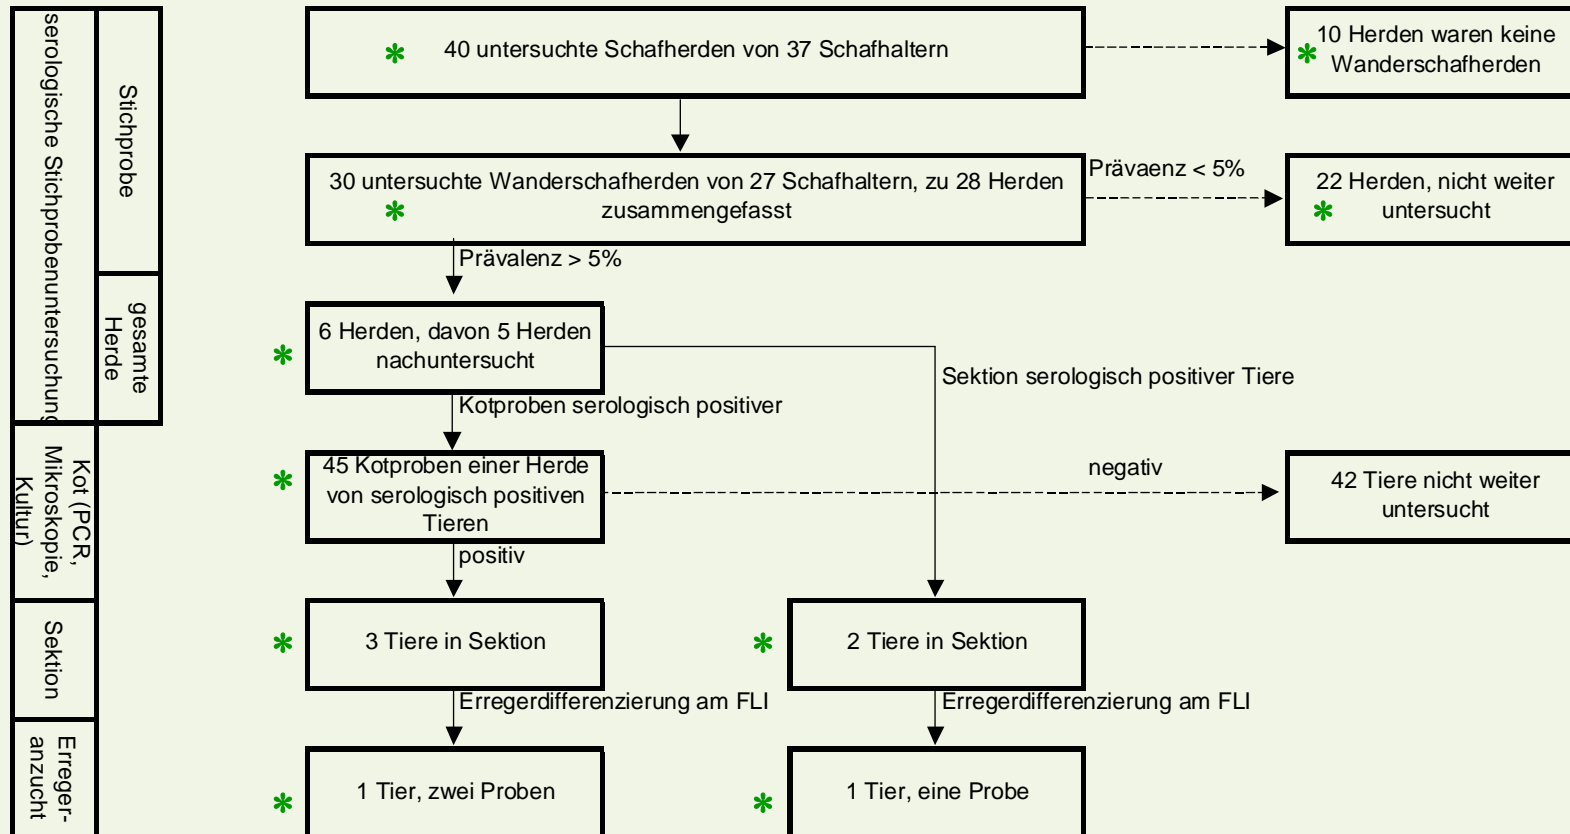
serologische Stichprobenuntersuchung

Stichprobe

gesamte Herde

Kot (PCR, Mikroskopie, Kultur)

Sektion

Erreger-anzucht

* 40 untersuchte Schafherden von 37 Schafhaltern

* 10 Herden waren keine Wanderschafherden

* 30 untersuchte Wanderschafherden von 27 Schafhaltern, zu 28 Herden zusammengefasst

Prävaenz < 5%

* 22 Herden, nicht weiter untersucht

Prävalenz > 5%

* 6 Herden, davon 5 Herden nachuntersucht

Sektion serologisch positiver Tiere

Kotproben serologisch positiver

* 45 Kotproben einer Herde von serologisch positiven Tieren

negativ

42 Tiere nicht weiter untersucht

positiv

* 3 Tiere in Sektion

* 2 Tiere in Sektion

Erregerdifferenzierung am FLI

Erregerdifferenzierung am FLI

* 1 Tier, zwei Proben

* 1 Tier, eine Probe